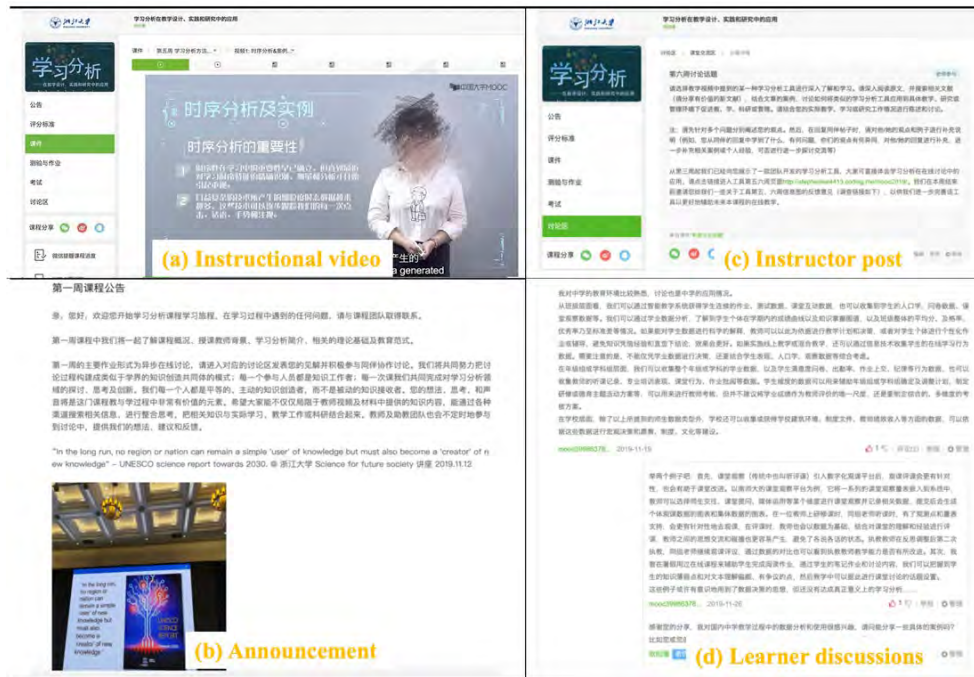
浙江大学

学习分析在教学设计、实践和研究中的应用

学习分析

公告
评分标准
课件
测验与作业
考试
讨论区
课程分享

时序分析及实例

时序分析的重要性

中国大学MOOC

(a) Instructional video

学习分析在教学设计、实践和研究中的应用

学习分析

公告
评分标准
课件
测验与作业
考试
讨论区
课程分享

第六周讨论话题

(c) Instructor post

第一周课程公告

亲，您好，欢迎您开始学习分析课程学习旅程，在学习过程中遇到的任何问题，请与课程团队取得联系。

第一周课程中我们将一起了解课程概况、授课教师背景、学习分析简介、相关的理论基础及教育范式。

第一周的主要作业形式为异步在线讨论，请进入对应的讨论区发表您的见解并积极参与同伴协作讨论。我们将共同努力把讨论过程构建成类似于学界的知识创造共同体的模式：每一个参与人员都是知识工作者；每一次课我们共同完成对学习分析领域的探讨、思考及创新。我们每一个人都是平等的、主动的知识创造者，而不是被动的知识接收者。您的想法、思考、和声音将是这门课程教与学过程中非常有价值的元素。希望大家能不仅仅局限于教师视频及材料中提供的知识内容，能通过各种渠道搜索相关信息，进行整合思考，把相关知识与实际学习、教学工作或科研结合起来，教师及助教团队也会不定时地参与到讨论中，提供我们的想法、建议和反馈。

"In the long run, no region or nation can remain a simple 'user' of knowledge but must also become a 'creator' of new knowledge" – UNESCO science report towards 2030. @ 浙江大学 Science for future society 讲座 2019.11.12

"In the long run, no region or nation can remain a simple 'user' of knowledge but must also become a 'creator' of new knowledge."

UNESCO SCIENCE REPORT

(b) Announcement

(d) Learner discussions